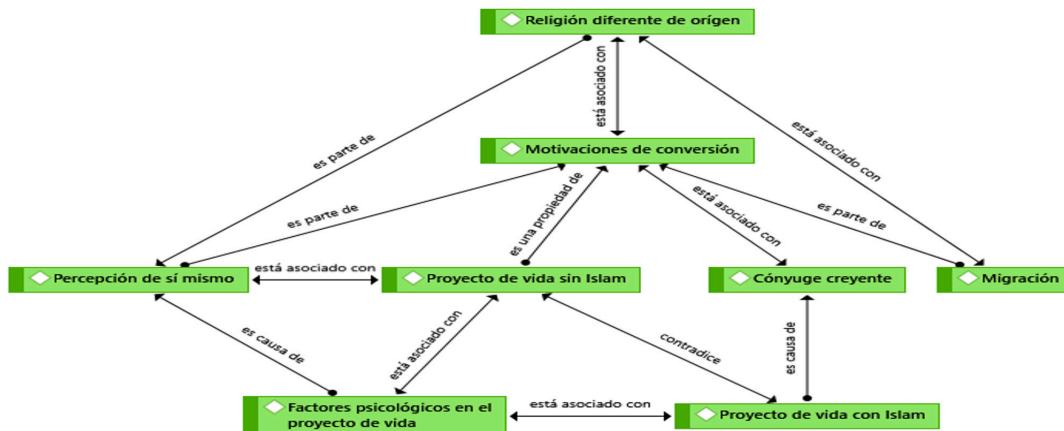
Religión diferente de orígen

está asociado con

es parte de

está asociado con

Motivaciones de conversión

es parte de

es una propiedad de

está asociado con

es parte de

Percepción de sí mismo

está asociado con

Proyecto de vida sin Islam

Cónyuge creyente

Migración

es causa de

está asociado con

contradice

es causa de

Factores psicológicos en el proyecto de vida

está asociado con

Proyecto de vida con Islam